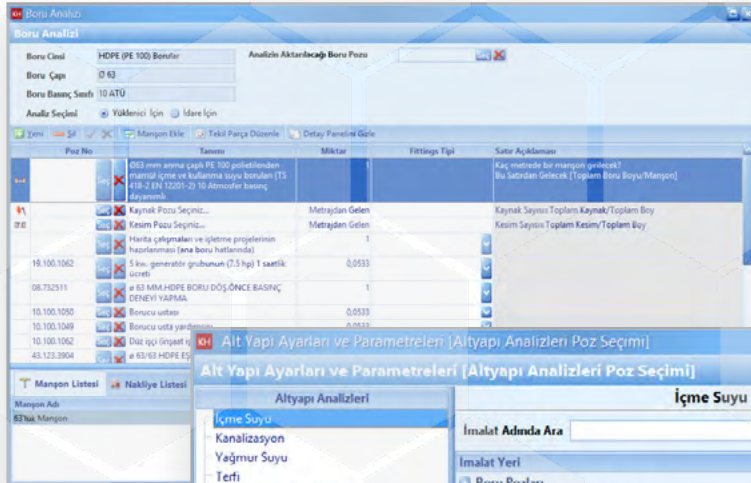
Boru Analizi

Boru Analizi

Boru Cinsi HDPE (PE 100) Borular
Analizin Aktarılacağı Boru Pozu
Boru Çapı Ø 63
Boru Basınç Sınıfı 10 ATÜ
Analiz Seçimi Yüklenici İçin İdare İçin

Yeni Sil Manşon Ekle Tekil Parça Düzenle Detay Panelini Gizle

| Poz No | | Tanımı | Miktar | Fittings Tipi | Satır Açıklaması |
|---|---|---|---|---|---|
| | Seç | Ø63 mm anma çaplı PE 100 polietilenden mamül içme ve kullanma suyu boruları (TS 418-2 EN 12201-2) 10 Atmosfer basınç dayanımlı | 1 | | Kaç metrede bir manşon girilecek? Bu Satırdan Gelecek [Toplam Boru Boyu/Manşon] |
| | | Kaynak Pozu Seçiniz... | Metrajdan Gelen | | Kaynak Sayısı: Toplam Kaynak/Toplam Boy |
| | | Kesim Pozu Seçiniz... | Metrajdan Gelen | | Kesim Sayısı: Toplam Kesim/Toplam Boy |
| | Seç | Harita çalışmaları ve işletme projelerinin hazırlanması (ana boru hatlarında) | 1 | | |
| 19.100.1062 | Seç | 5 kw. generatör grubunun (7.5 hp) 1 saatlik ücreti | 0,0533 | | |
| 08.732511 | Seç | ø 63 MM.HDPE BORU DÖŞ.ÖNCE BASINÇ DENEYİ YAPMA | 1 | | |
| 10.100.1050 | Seç | Borucu ustası | 0,0533 | | |
| 10.100.1049 | Seç | Borucu usta yardımcısı | 0,0533 | | |
| 10.100.1062 | Seç | Düz işçi (inşaat iş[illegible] | | | |
| 43.123.3904 | Seç | ø 63/63 HDPE E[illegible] | | | |

Manşon Listesi Nakliye Listesi
Manşon Adı
63'lük Manşon

Alt Yapı Ayarları ve Parametreleri [Altyapı Analizleri Poz Seçimi]
Alt Yapı Ayarları ve Parametreleri [Altyapı Analizleri Poz Seçimi]
Altyapı Analizleri
İçme Suyu
Kanalizasyon
Yağmur Suyu
Terfi
İçme Suyu
İmalat Adında Ara
İmalat Yeri
Boru Pozları